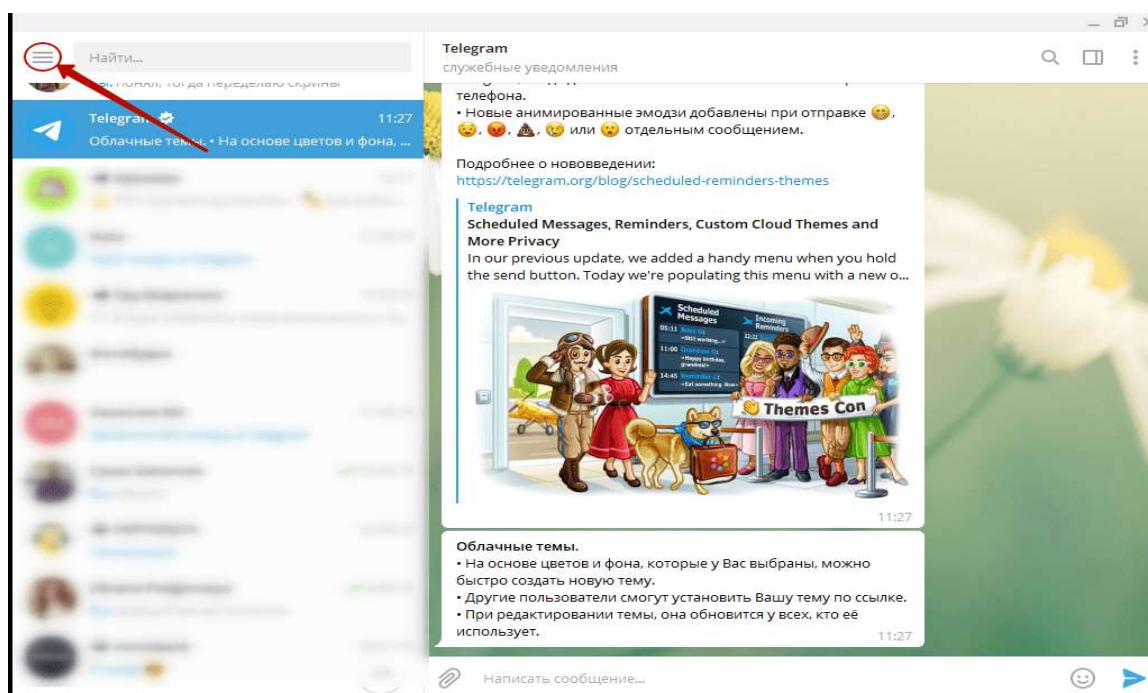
Найти...

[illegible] понял, тогда переделаю скрины

Telegram
11:27
Облачные темы. • На основе цветов и фона, ...

Telegram
служебные уведомления

телефона.
• Новые анимированные эмодзи добавлены при отправке 😄, 😟, 😡, 💩, 😢 или 😮 отдельным сообщением.

Подробнее о нововведении:
https://telegram.org/blog/scheduled-reminders-themes

Telegram
Scheduled Messages, Reminders, Custom Cloud Themes and More Privacy
In our previous update, we added a handy menu when you hold the send button. Today we're populating this menu with a new o...

Scheduled Messages
Incoming Reminders
05:11
11:00
14:45
«Still working...»
«Happy birthday, grandma!»
«Eat something, Bow»
Themes Con

11:27

Облачные темы.
• На основе цветов и фона, которые у Вас выбраны, можно быстро создать новую тему.
• Другие пользователи смогут установить Вашу тему по ссылке.
• При редактировании темы, она обновится у всех, кто её использует.
11:27

Написать сообщение...